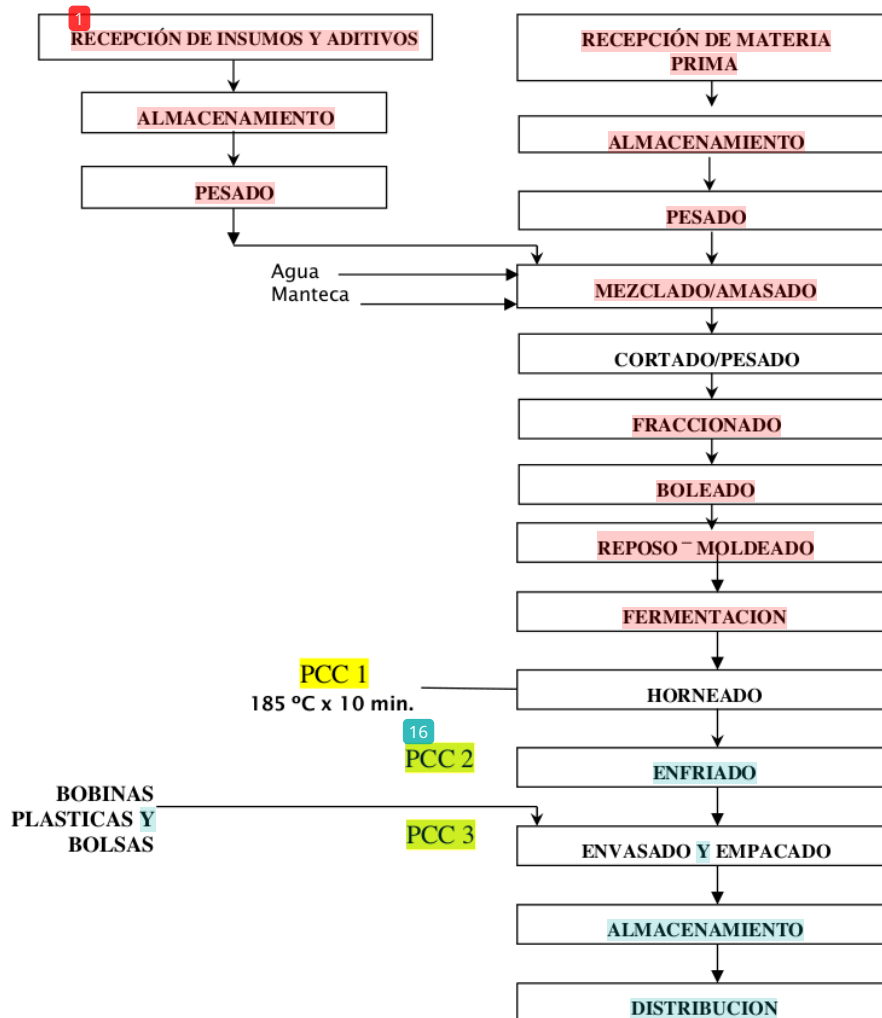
1
RECEPCIÓN DE INSUMOS Y ADITIVOS

ALMACENAMIENTO

PESADO

RECEPCIÓN DE MATERIA PRIMA

ALMACENAMIENTO

PESADO

Agua
Manteca

MEZCLADO/AMASADO

CORTADO/PESADO

FRACCIONADO

BOLEADO

REPOSO – MOLDEADO

FERMENTACION

PCC 1
185 ºC x 10 min.

HORNEADO

16
PCC 2

ENFRIADO

BOBINAS PLASTICAS Y BOLSAS

PCC 3

ENVASADO Y EMPACADO

ALMACENAMIENTO

DISTRIBUCION